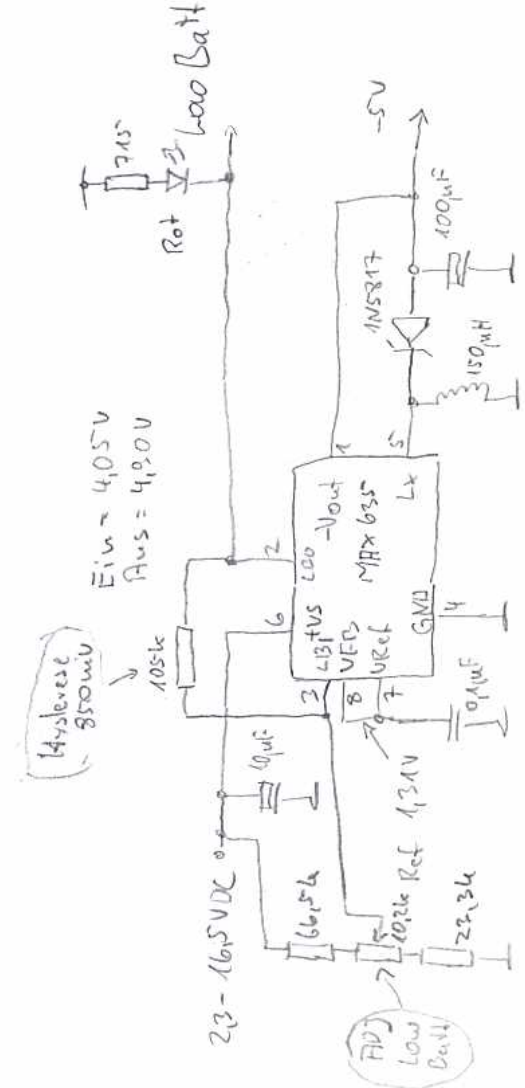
Hysterese 850mV

Ein = 4,05V
Aus = 4,90V

105k

715

Rot

Low Batt

-5V

100µF

1N5817

150µH

LBI +Vs
LBO
-Vout
MAX 635
Lx
VFB
VRef
GND

2
6
3
8
7
4
5
1

10µF

0,1µF

1,31V

2,3 - 16,5VDC

66,5k

20,2k Ref

22,3k

ADJ Low Batt